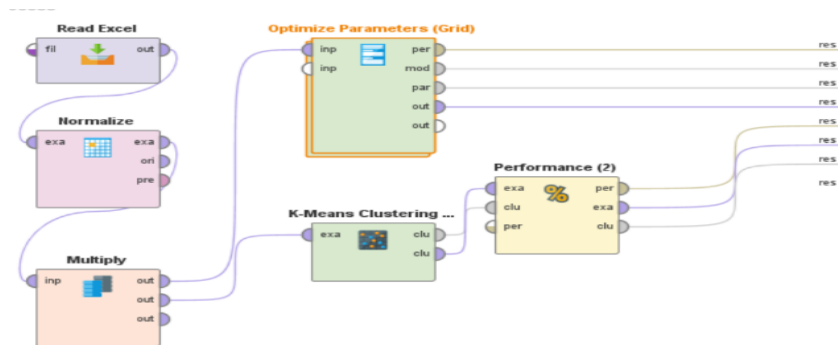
Read Excel
fil
out

Normalize
exa
exa
ori
pre

Multiply
inp
out
out
out

Optimize Parameters (Grid)
inp
inp
per
mod
par
out
out

K-Means Clustering ...
exa
clu
clu

Performance (2)
exa
clu
per
per
exa
clu

res
res
res
res
res
res
res
res